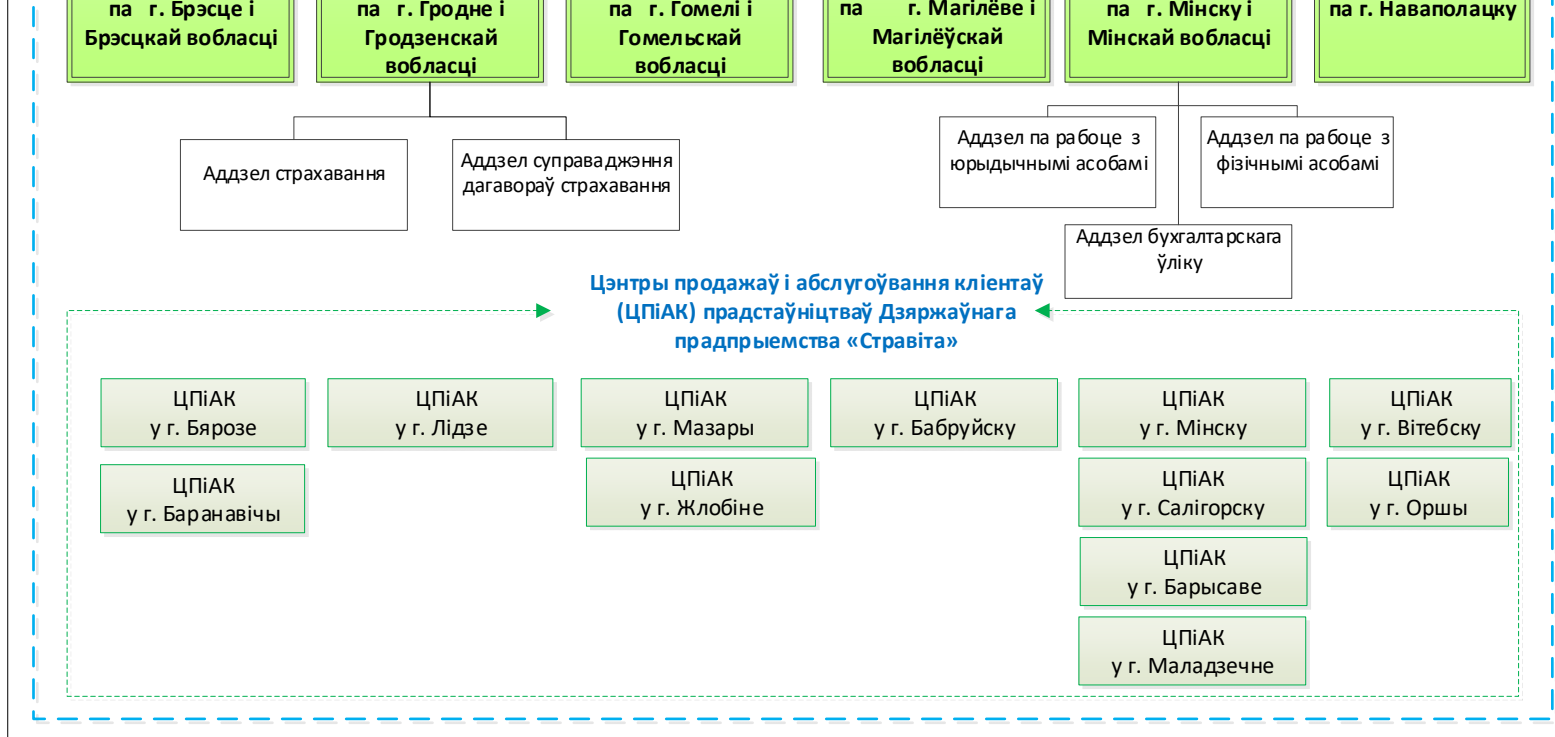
па г. Брэсце і Брэсцкай вобласці

па г. Гродне і Гродзенскай вобласці

па г. Гомелі і Гомельскай вобласці

па г. Магілёве і Магілёўскай вобласці

па г. Мінску і Мінскай вобласці

па г. Наваполацку

Аддзел страхавання

Аддзел суправаджэння дагавораў страхавання

Аддзел па рабоце з юрыдычнымі асобамі

Аддзел па рабоце з фізічнымі асобамі

Аддзел бухгалтарскага ўліку

Цэнтры продажаў і абслугоўвання кліентаў (ЦПіАК) прадстаўніцтваў Дзяржаўнага прадпрыемства «Стравіта»

ЦПіАК у г. Бярозе

ЦПіАК у г. Баранавічы

ЦПіАК у г. Лідзе

ЦПіАК у г. Мазары

ЦПіАК у г. Жлобіне

ЦПіАК у г. Бабруйску

ЦПіАК у г. Мінску

ЦПіАК у г. Салігорску

ЦПіАК у г. Барысаве

ЦПіАК у г. Маладзечне

ЦПіАК у г. Віцебску

ЦПіАК у г. Оршы